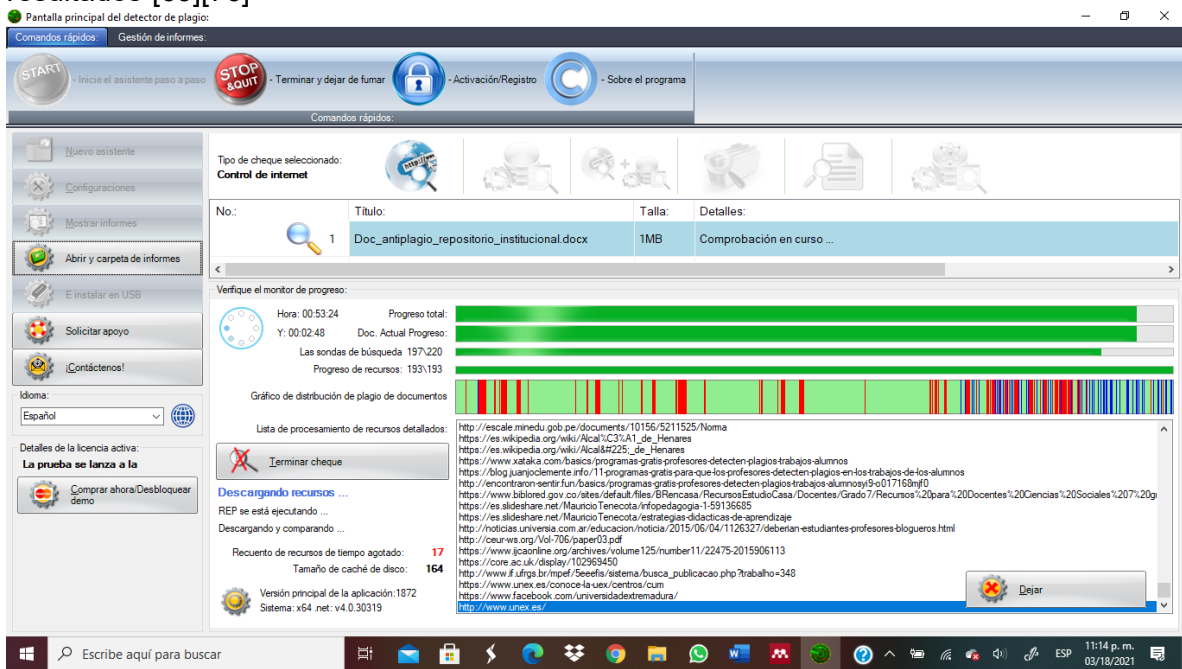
Pantalla principal del detector de plagio:

Comandos rápidos:   Gestión de informes:

START - Inicie el asistente paso a paso   STOP &QUIT - Terminar y dejar de fumar   - Activación/Registro   - Sobre el programa

Comandos rápidos:

Nuevo asistente
Configuraciones
Mostrar informes
Abrir y carpeta de informes
E instalar en USB
Solicitar apoyo
¡Contáctenos!

Idioma:
Español

Detalles de la licencia activa:
La prueba se lanza a la

Comprar ahora/Desbloquear demo

Tipo de cheque seleccionado:
Control de internet

| No.: | Título: | Talla: | Detalles: |
|---|---|---|---|
| 1 | Doc_antiplagio_repositorio_institucional.docx | 1MB | Comprobación en curso ... |

Verifique el monitor de progreso:

Hora: 00:53:24   Progreso total:
Y: 00:02:48   Doc. Actual Progreso:
Las sondas de búsqueda 197\220
Progreso de recursos: 193\193

Gráfico de distribución de plagio de documentos

Lista de procesamiento de recursos detallados:

Terminar cheque

Descargando recursos ...
REP se está ejecutando ...
Descargando y comparando ...

Recuento de recursos de tiempo agotado: 17
Tamaño de caché de disco: 164

Versión principal de la aplicación:1872
Sistema: x64 .net: v4.0.30319

http://escale.minedu.gob.pe/documents/10156/5211525/Norma
https://es.wikipedia.org/wiki/Alcal%C3%A1_de_Henares
https://es.wikipedia.org/wiki/Alcal&#225;_de_Henares
https://www.xataka.com/basics/programas-gratis-profesores-detecten-plagios-trabajos-alumnos
https://blog.juanjoclemente.info/11-programas-gratis-para-que-los-profesores-detecten-plagios-en-los-trabajos-de-los-alumnos
http://encontraron-sentir.fun/basics/programas-gratis-profesores-detecten-plagios-trabajos-alumnosyi9-o017168mjf0
https://www.biblored.gov.co/sites/default/files/BRencasa/RecursosEstudioCasa/Docentes/Grado7/Recursos%20para%20Docentes%20Ciencias%20Sociales%207%20g
https://es.slideshare.net/MauricioTenecota/infopedagogia-1-59136685
https://es.slideshare.net/MauricioTenecota/estrategias-didacticas-de-aprendizaje
http://noticias.universia.com.ar/educacion/noticia/2015/06/04/1126327/deberian-estudiantes-profesores-blogueros.html
http://ceur-ws.org/Vol-706/paper03.pdf
https://www.ijcaonline.org/archives/volume125/number11/22475-2015906113
https://core.ac.uk/display/102969450
http://www.if.ufrgs.br/mpef/5eeefis/sistema/busca_publicacao.php?trabalho=348
https://www.unex.es/conoce-la-uex/centros/cum
https://www.facebook.com/universidadextremadura/
http://www.unex.es/

Dejar

Escribe aquí para buscar

ESP 11:14 p. m. 03/18/2021